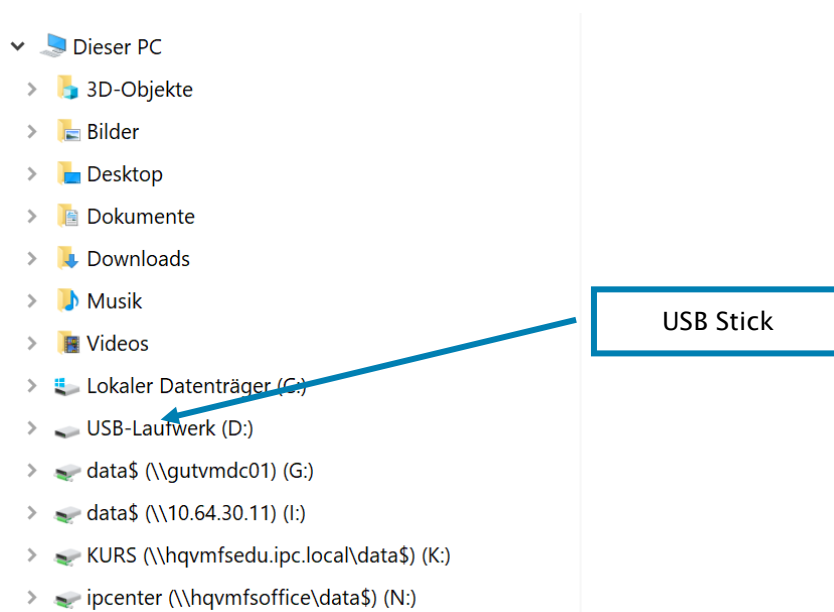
Dieser PC

3D-Objekte

Bilder

Desktop

Dokumente

Downloads

Musik

Videos

Lokaler Datenträger (C:)

USB-Laufwerk (D:)

data$ (\\gutvmdc01) (G:)

data$ (\\10.64.30.11) (I:)

KURS (\\hqvmfsedu.ipc.local\data$) (K:)

ipcenter (\\hqvmfsoffice\data$) (N:)

USB Stick